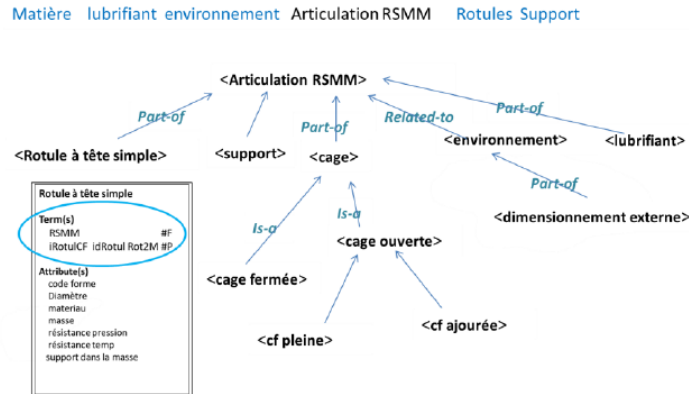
Matière lubrifiant environnement Articulation RSMM Rotules Support

<Articulation RSMM>

Part-of

Part-of

Related-to

Part-of

<Rotule à tête simple>

<support>

<cage>

<environnement>

<lubrifiant>

Part-of

<dimensionnement externe>

Is-a

Is-a

<cage ouverte>

<cage fermée>

<cf pleine>

<cf ajourée>

Rotule à tête simple

Term(s)
RSMM #F
iRotulCF idRotul Rot2M #P

Attribute(s)
code forme
Diamètre
materiau
masse
résistance pression
résistance temp
support dans la masse